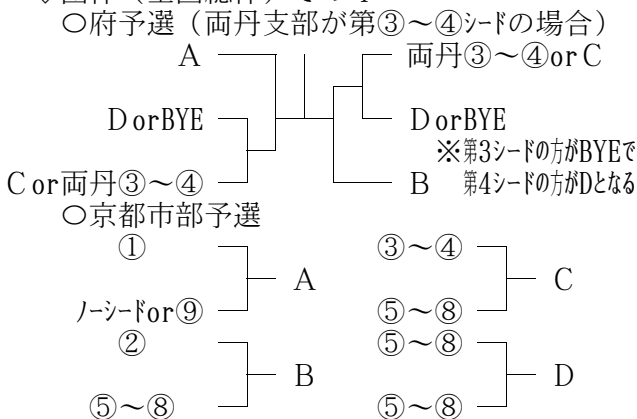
○府予選（両丹支部が第③～④シードの場合）

A

DorBYE

Cor両丹③～④

両丹③～④orC

DorBYE

※第3シードの方がBYEで第4シードの方がDとなる

B

○京都市部予選

①

ノーシードor⑨

A

②

⑤～⑧

B

③～④

⑤～⑧

C

⑤～⑧

⑤～⑧

D